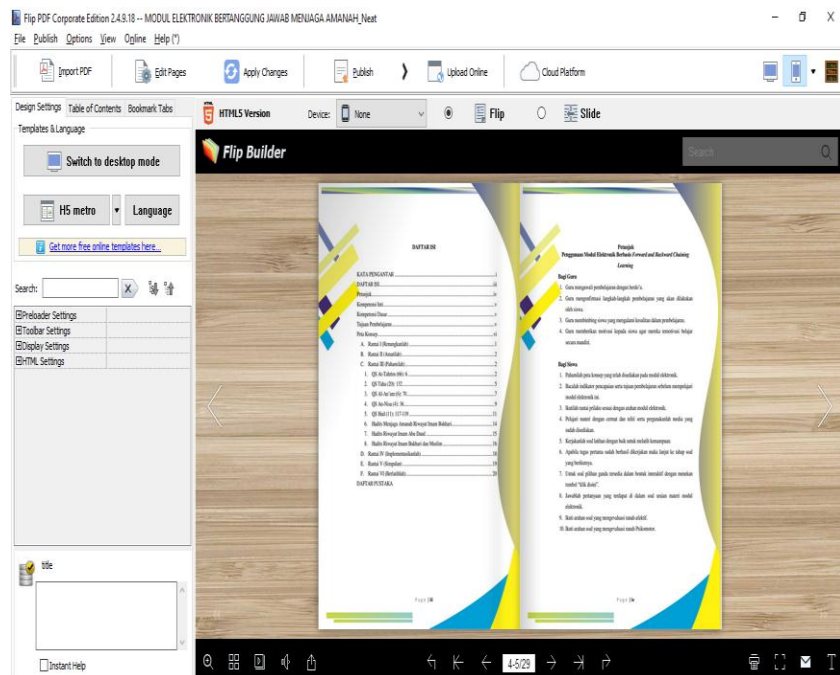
Flip PDF Corporate Edition 2.4.9.18 -- MODUL ELEKTRONIK BERTANGGUNG JAWAB MENJAGA AMANAH_Neat

File Publish Options View Online Help (*)

Import PDF | Edit Pages | Apply Changes | Publish | Upload Online | Cloud Platform

Design Settings | Table of Contents | Bookmark Tabs

Templates & Language

Switch to desktop mode

H5 metro | Language

Get more free online templates here...

Search:

Preloader Settings
Toolbar Settings
Display Settings
HTML Settings

title

Instant Help

HTML5 Version | Device: None | Flip | Slide

Flip Builder

Search

DAFTAR ISI

KATA PENGANTAR
DAFTAR ISI
Petunjuk
Kompetensi Inti
Kompetensi Dasar
Tujuan Pembelajaran
Peta Konsep
A. Rumus I (Renungkanlah)
B. Rumus II (Amatilah)
C. Rumus III (Pahamilah)
1. QS An Tahrim (66): 6
2. QS Taha (20): 132
3. QS Al-An'am (6): 70
4. QS An-Nisa (4): 58
5. QS Hud (11): 117-119
6. Hadits Menjaga Amanah Riwayat Imam Bukhari
7. Hadits Riwayat Imam Abu Daud
8. Hadits Riwayat Imam Bukhari dan Muslim
D. Rumus IV (Implementasikanlah)
E. Rumus V (Simpulan)
F. Rumus VI (Refleksikan)
DAFTAR PUSTAKA

Page | ii

Petunjuk
Penggunaan Modul Elektronik Berbasis Forward and Backward Chaining Learning

Bagi Guru
1. Guru mengawali pembelajaran dengan berdo'a.
2. Guru menyampaikan langkah-langkah pembelajaran yang akan dilakukan oleh siswa.
3. Guru membimbing siswa yang mengalami kesulitan dalam pembelajaran.
4. Guru memberikan motivasi kepada siswa agar mereka termotivasi belajar secara mandiri.

Bagi Siswa
1. Pahamilah peta konsep yang telah disediakan pada modul elektronik.
2. Bacalah indikator pencapaian serta tujuan pembelajaran sebelum mempelajari modul elektronik ini.
3. Berdo'alah ketika memulai kegiatan belajar dengan modul elektronik.
4. Pelajari materi dengan cermat dan teliti serta pergunakanlah media yang sudah disediakan.
5. Kerjakanlah soal latihan dengan baik untuk melatih kemampuan.
6. Apabila tugas pertama sudah berhasil dikerjakan maka lanjut ke tahap soal yang berikutnya.
7. Untuk soal pilihan ganda tersedia dalam bentuk interaktif dengan menekan tombol "klik disini".
8. Jawablah pertanyaan yang terdapat di dalam soal uraian materi modul elektronik.
9. Baca dan pahamilah materi yang sudah disediakan.
10. Baca dengan teliti soal yang sudah dikerjakan.

Page | iv

4-5/29